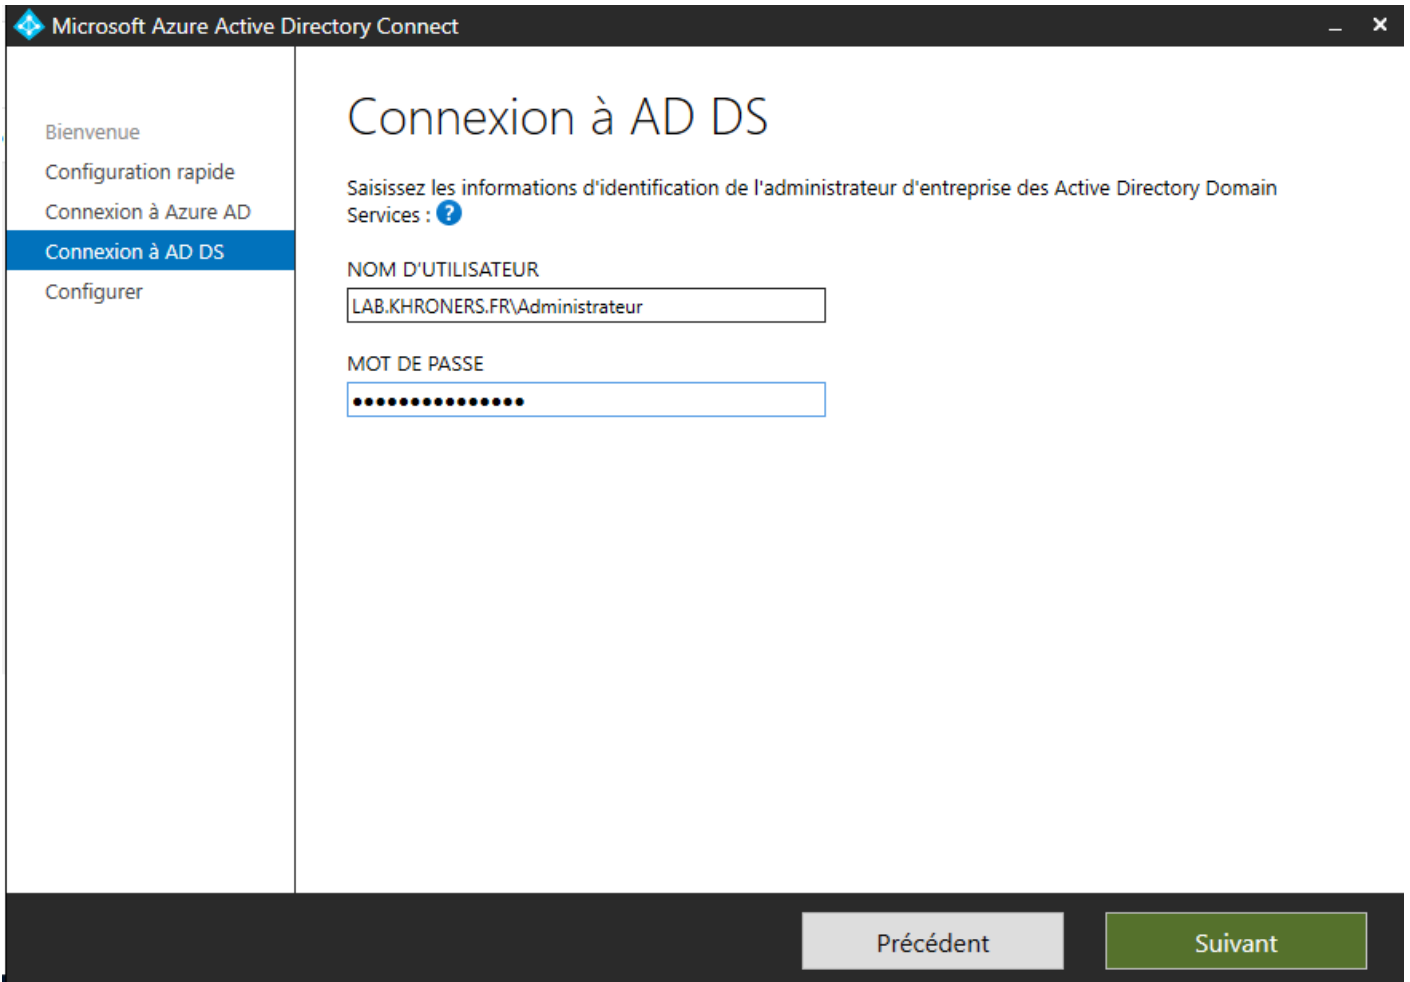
Microsoft Azure Active Directory Connect

_ ✕

Bienvenue
Configuration rapide
Connexion à Azure AD
Connexion à AD DS
Configurer

Connexion à AD DS

Saisissez les informations d'identification de l'administrateur d'entreprise des Active Directory Domain Services : ?

NOM D'UTILISATEUR
LAB.KHRONERS.FR\Administrateur

MOT DE PASSE
•••••••••••••••

Précédent
Suivant